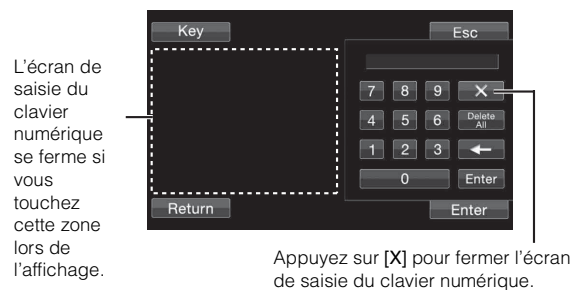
L'écran de saisie du clavier numérique se ferme si vous touchez cette zone lors de l'affichage.

Key

Esc

7
8
9
X
4
5
6
Delete All
1
2
3
←
0
Enter

Return

Enter

Appuyez sur [X] pour fermer l'écran de saisie du clavier numérique.